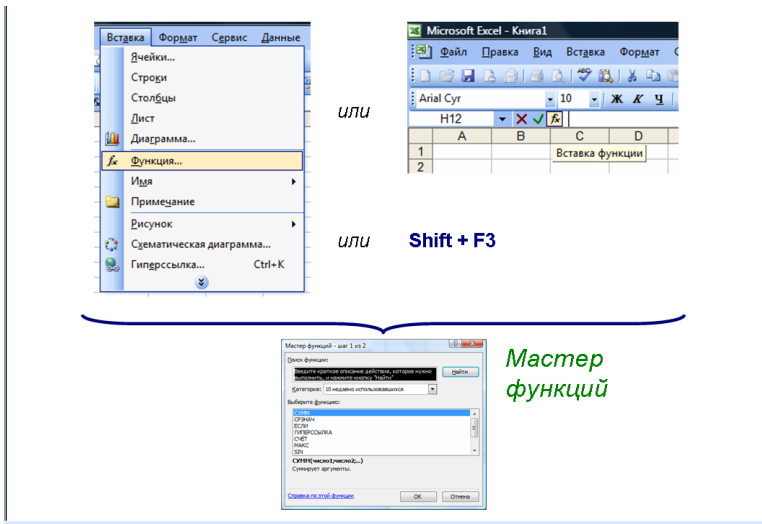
Вставка Формат Сервис Данные
Ячейки...
Строки
Столбцы
Лист
Диаграмма...
Функция...
Имя
Примечание
Рисунок
Схематическая диаграмма...
Гиперссылка... Ctrl+K

или

Microsoft Excel - Книга1
Файл Правка Вид Вставка Формат С
Arial Cyr 10 Ж К Ч
H12 fx
| | A | B | C | D |
|---|---|---|---|---|
| 1 | | | | |
| 2 | | | | |
Вставка функции

или Shift + F3

Мастер функций - шаг 1 из 2
Поиск функции:
Введите краткое описание действия, которое нужно выполнить, и нажмите кнопку "Найти"
Найти
Категория: 10 недавно использовавшихся
Выберите функцию:
СУММ
СРЗНАЧ
ЕСЛИ
ГИПЕРССЫЛКА
СЧЁТ
МАКС
SIN
СУММ(число1;число2;...)
Суммирует аргументы.
Справка по этой функции
ОК Отмена

Мастер функций